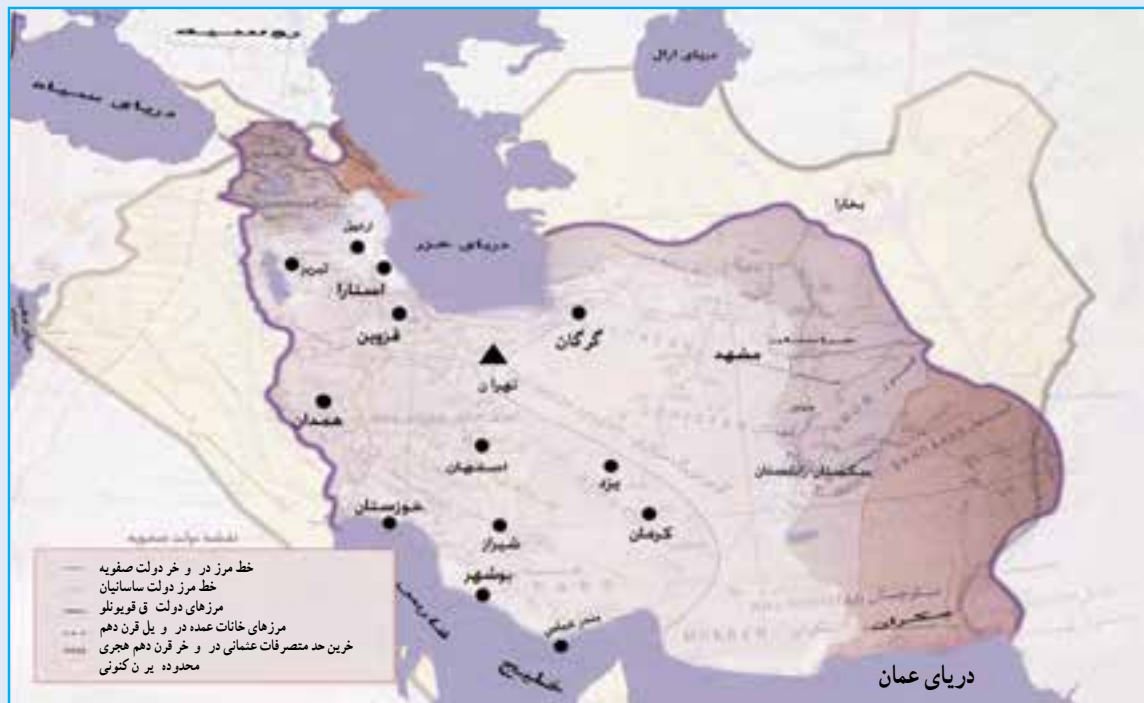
دریای خزر
دریای آرال
بخارا
اردبیل
تبریز
آستارا
قزوین
گرگان
مشهد
تهران
همدان
اصفهان
یزد
سیستان
خوزستان
شیراز
کرمان
بوشهر
مکران
دریای عمان
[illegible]

خط مرز در و خر دولت صفویه
خط مرز دولت ساسانیان
مرزهای دولت ق قویونلو
مرزهای خانات عمده در و یل قرن دهم
خرین حد متصرفات عثمانی در و خر قرن دهم هجری
محدوده یر ن کنونی